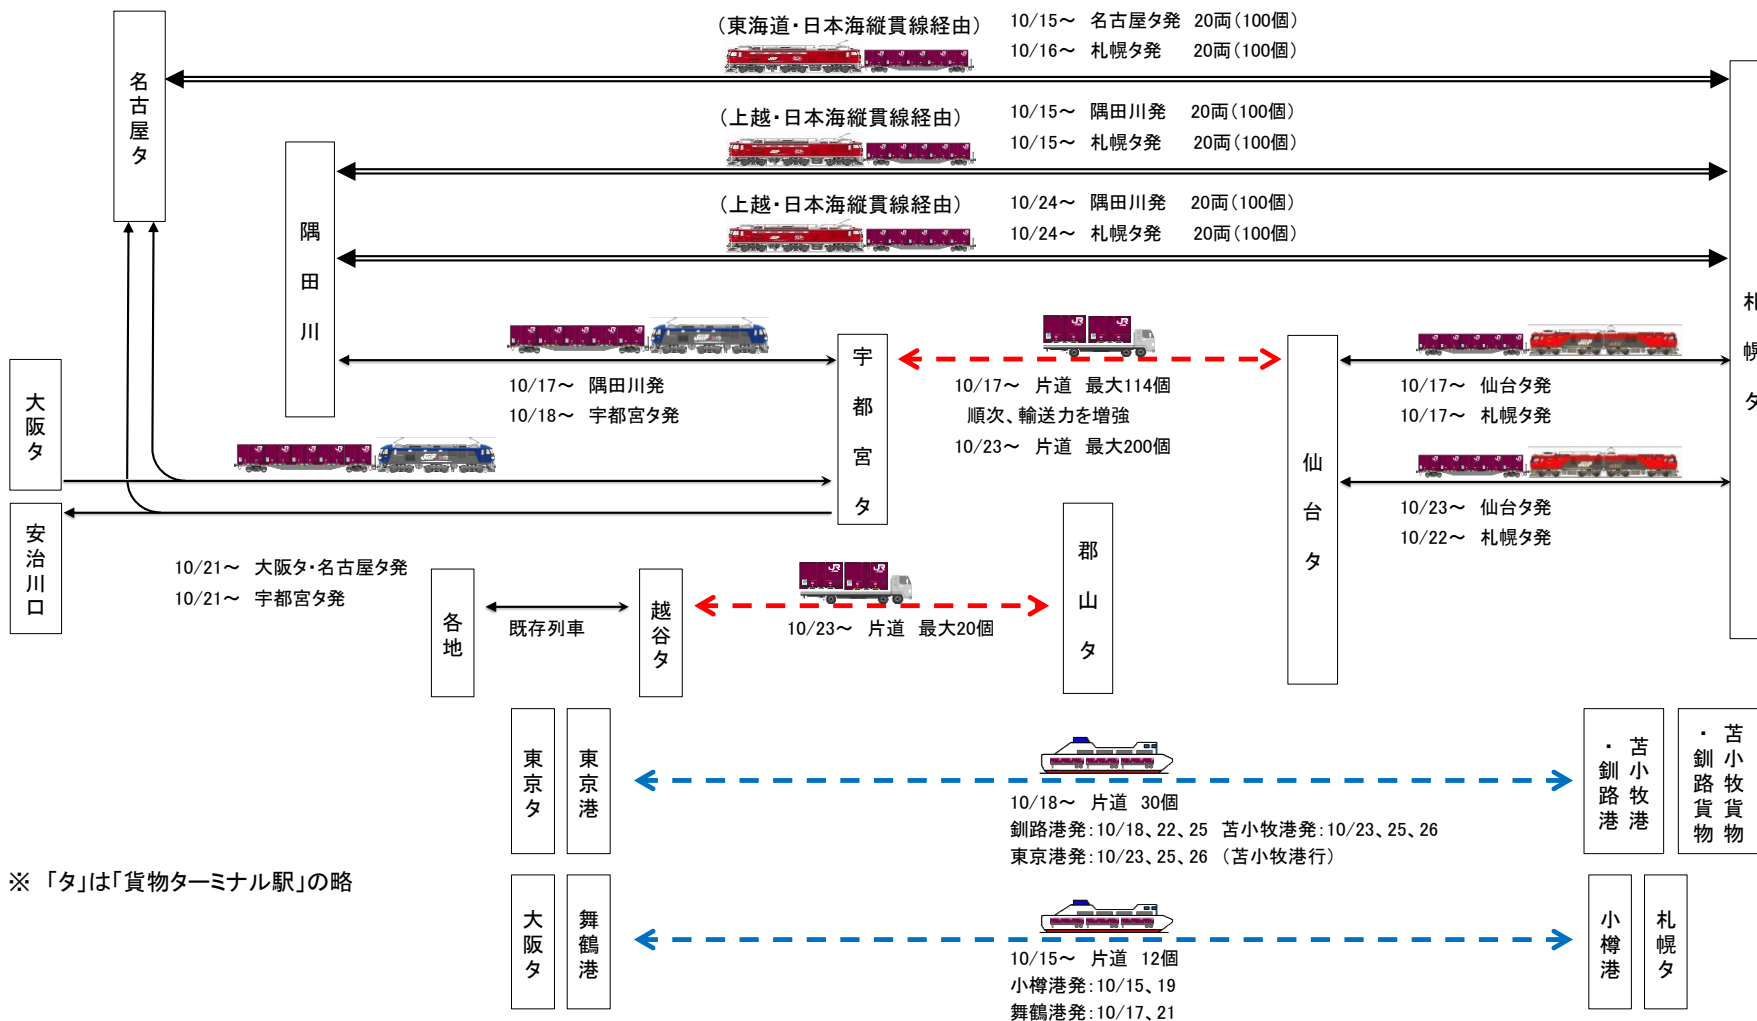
名古屋タ

（東海道・日本海縦貫線経由）
10/15～　名古屋タ発　20両（100個）
10/16～　札幌タ発　20両（100個）

（上越・日本海縦貫線経由）
10/15～　隅田川発　20両（100個）
10/15～　札幌タ発　20両（100個）

（上越・日本海縦貫線経由）
10/24～　隅田川発　20両（100個）
10/24～　札幌タ発　20両（100個）

札幌タ

隅田川

10/17～　隅田川発
10/18～　宇都宮タ発

宇都宮タ

10/17～　片道　最大114個
順次、輸送力を増強
10/23～　片道　最大200個

仙台タ

10/17～　仙台タ発
10/17～　札幌タ発

10/23～　仙台タ発
10/22～　札幌タ発

大阪タ

安治川口

10/21～　大阪タ・名古屋タ発
10/21～　宇都宮タ発

各地

既存列車

越谷タ

10/23～　片道　最大20個

郡山タ

東京タ　東京港

10/18～　片道　30個
釧路港発：10/18、22、25　苫小牧港発：10/23、25、26
東京港発：10/23、25、26　（苫小牧港行）

苫小牧港・釧路港　苫小牧貨物・釧路貨物

※「タ」は「貨物ターミナル駅」の略

大阪タ　舞鶴港

10/15～　片道　12個
小樽港発：10/15、19
舞鶴港発：10/17、21

小樽港　札幌タ